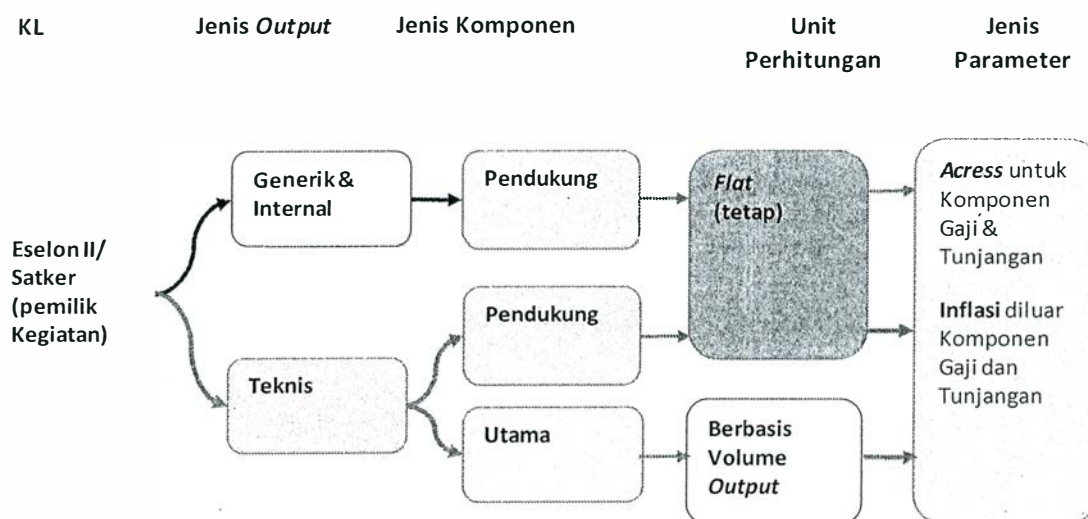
KL

Jenis *Output*

Jenis Komponen

Unit Perhitungan

Jenis Parameter

Eselon II/ Satker (pemilik Kegiatan)

Generik & Internal

Teknis

Pendukung

Pendukung

Utama

*Flat* (tetap)

Berbasis Volume *Output*

***Acress*** untuk Komponen Gaji & Tunjangan

**Inflasi** diluar Komponen Gaji dan Tunjangan